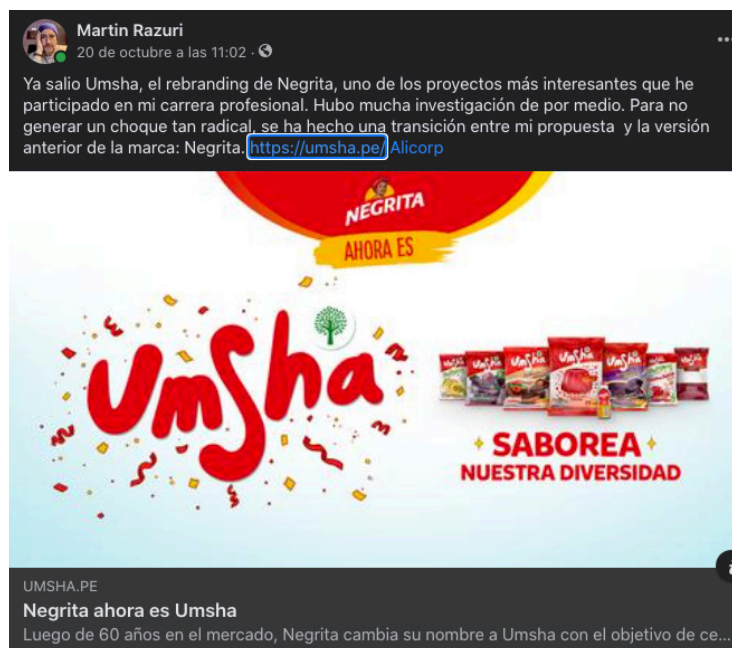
Martin Razuri
20 de octubre a las 11:02 ·

Ya salio Umsha, el rebranding de Negrita, uno de los proyectos más interesantes que he participado en mi carrera profesional. Hubo mucha investigación de por medio. Para no generar un choque tan radical, se ha hecho una transición entre mi propuesta y la versión anterior de la marca: Negrita. https://umsha.pe/ Alicorp

NEGRITA
AHORA ES
Umsha
SABOREA
NUESTRA DIVERSIDAD

UMSHA.PE
Negrita ahora es Umsha
Luego de 60 años en el mercado, Negrita cambia su nombre a Umsha con el objetivo de ce...